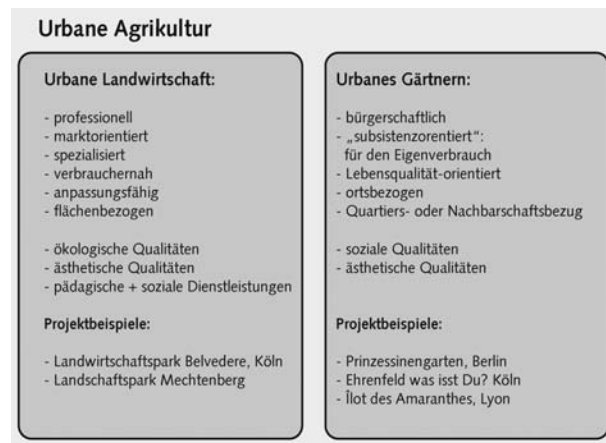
Urbane Agrikultur

Urbane Landwirtschaft:

- professionell
- marktorientiert
- spezialisiert
- verbrauchernah
- anpassungsfähig
- flächenbezogen

- ökologische Qualitäten
- ästhetische Qualitäten
- pädagische + soziale Dienstleistungen

Projektbeispiele:

- Landwirtschaftspark Belvedere, Köln
- Landschaftspark Mechtenberg

Urbanes Gärtnern:

- bürgerschaftlich
- „subsistenzorentiert":
für den Eigenverbrauch
- Lebensqualität-orientiert
- ortsbezogen
- Quartiers- oder Nachbarschaftsbezug

- soziale Qualitäten
- ästhetische Qualitäten

Projektbeispiele:

- Prinzessinengarten, Berlin
- Ehrenfeld was isst Du? Köln
- Îlot des Amaranthes, Lyon